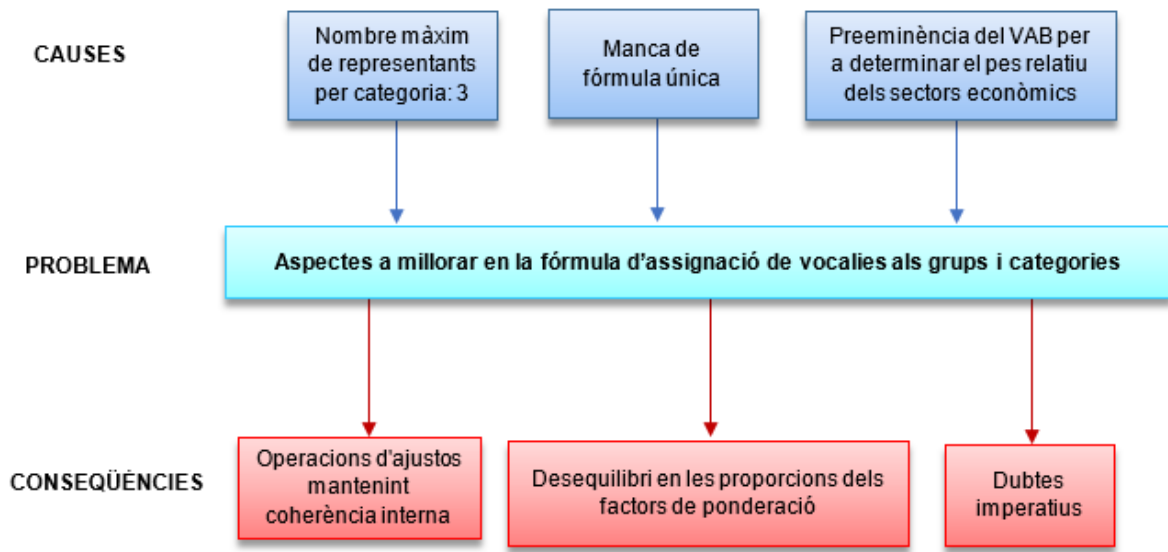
CAUSES

Nombre màxim de representants per categoria: 3

Manca de fórmula única

Preeminència del VAB per a determinar el pes relatiu dels sectors econòmics

PROBLEMA

Aspectes a millorar en la fórmula d'assignació de vocalies als grups i categories

CONSEQÜÈNCIES

Operacions d'ajustos mantenint coherència interna

Desequilibri en les proporcions dels factors de ponderació

Dubtes imperatius